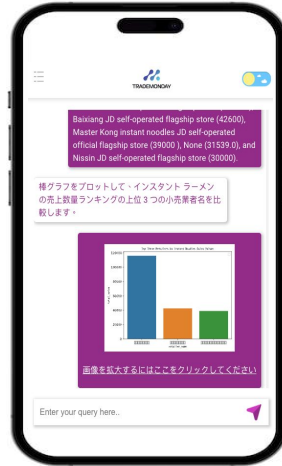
TRADEMONDAY

Baixiang JD self-operated flagship store (42600), Master Kong instant noodles JD self-operated official flagship store (39000 ), None (31539.0), and Nissin JD self-operated flagship store (30000).

棒グラフをプロットして - インスタント ラーメンの売上数量ランキングの上位 3 つの小売業者名を比較します。

Top Three Retailers for Instant Noodles Sales Volume

120000

100000

80000

60000

40000

20000

0

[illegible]

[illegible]

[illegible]

画像を拡大するにはここをクリックしてください

Enter your query here..